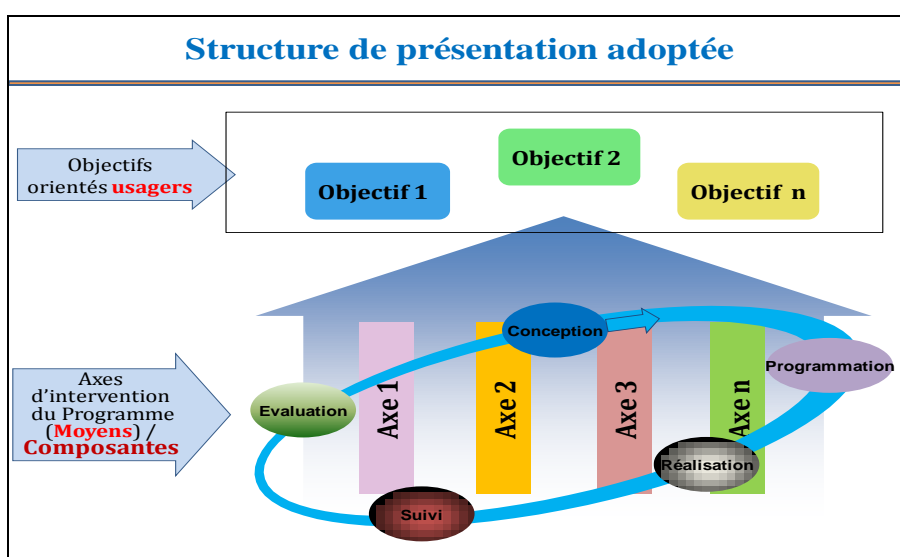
Structure de présentation adoptée

Objectifs orientés usagers

Objectif 1

Objectif 2

Objectif n

Axes d'intervention du Programme (Moyens) / Composantes

Conception

Programmation

Evaluation

Axe 1

Axe 2

Axe 3

Axe n

Réalisation

Suivi